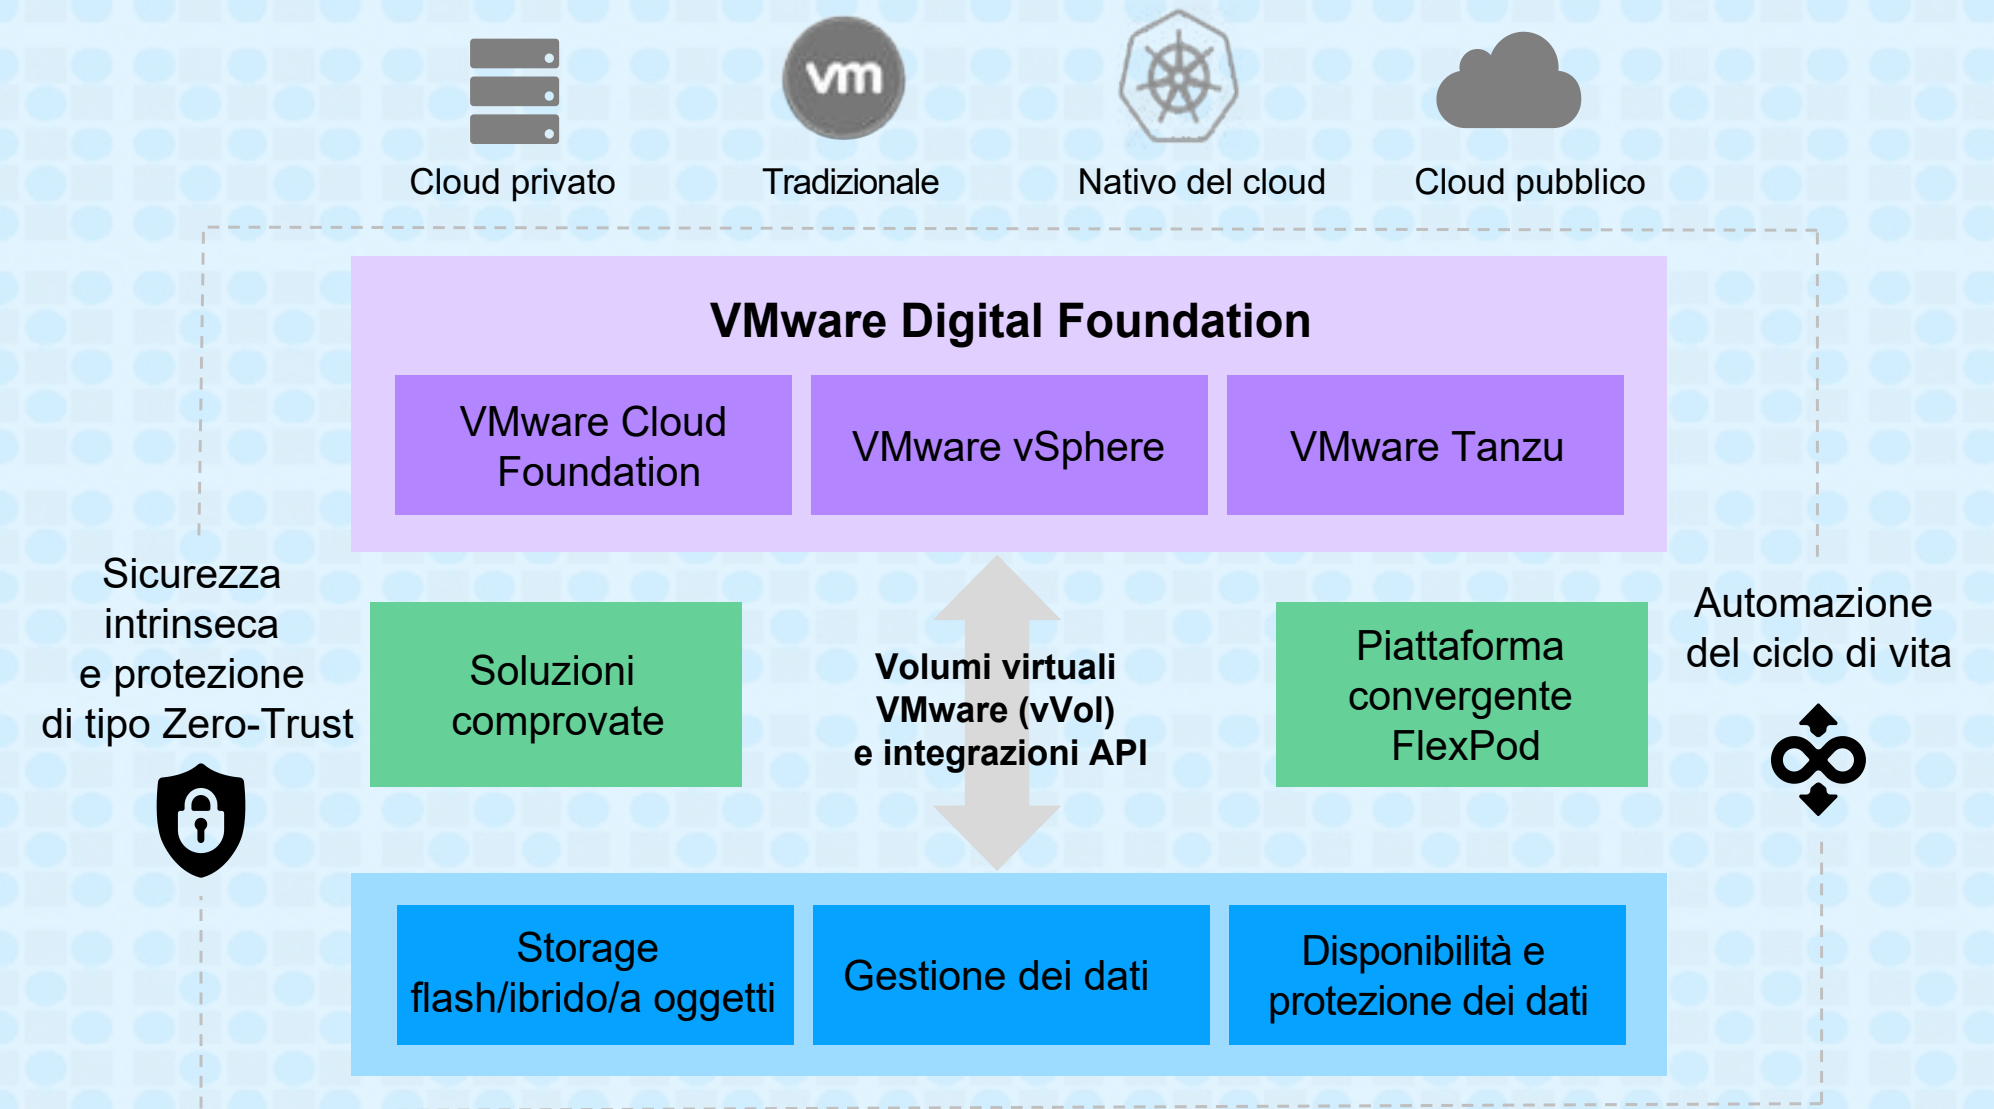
vm

Cloud privato

Tradizionale

Nativo del cloud

Cloud pubblico

VMware Digital Foundation

VMware Cloud Foundation

VMware vSphere

VMware Tanzu

Sicurezza intrinseca e protezione di tipo Zero-Trust

Soluzioni comprovate

Volumi virtuali VMware (vVol) e integrazioni API

Piattaforma convergente FlexPod

Automazione del ciclo di vita

Storage flash/ibrido/a oggetti

Gestione dei dati

Disponibilità e protezione dei dati